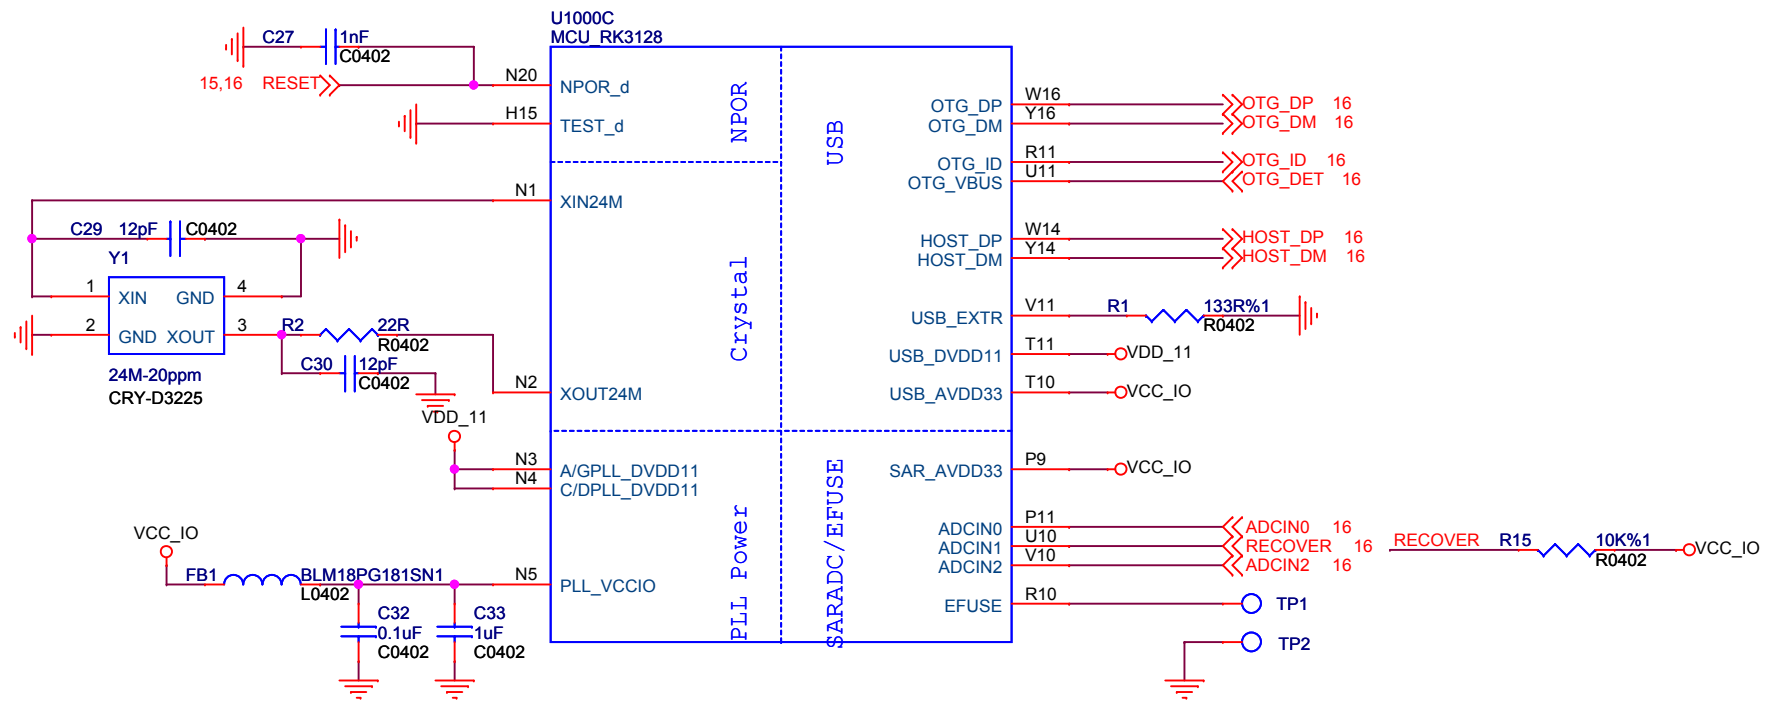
U1000C
MCU_RK3128

C27 1nF
C0402

15,16 RESET

N20 NPOR_d
H15 TEST_d

NPOR

USB

OTG_DP W16 OTG_DP 16
OTG_DM Y16 OTG_DM 16
OTG_ID R11 OTG_ID 16
OTG_VBUS U11 OTG_DET 16
HOST_DP W14 HOST_DP 16
HOST_DM Y14 HOST_DM 16
USB_EXTR V11 R1 133R%1
R0402
USB_DVDD11 T11 VDD_11
USB_AVDD33 T10 VCC_IO

N1 XIN24M

C29 12pF C0402
Y1
1 XIN GND 4
2 GND XOUT 3
24M-20ppm
CRY-D3225

R2 22R
R0402
C30 12pF
C0402

Crystal

N2 XOUT24M

VDD_11
N3 A/GPLL_DVDD11
N4 C/DPLL_DVDD11

SAR_AVDD33 P9 VCC_IO

VCC_IO
FB1 BLM18PG181SN1
L0402
N5 PLL_VCCIO
C32
0.1uF
C0402
C33
1uF
C0402

PLL Power

SARADC/EFUSE

ADCIN0 P11 ADCIN0 16
ADCIN1 U10 RECOVER 16
ADCIN2 V10 ADCIN2 16
RECOVER R15 10K%1
R0402
VCC_IO
EFUSE R10 TP1
TP2